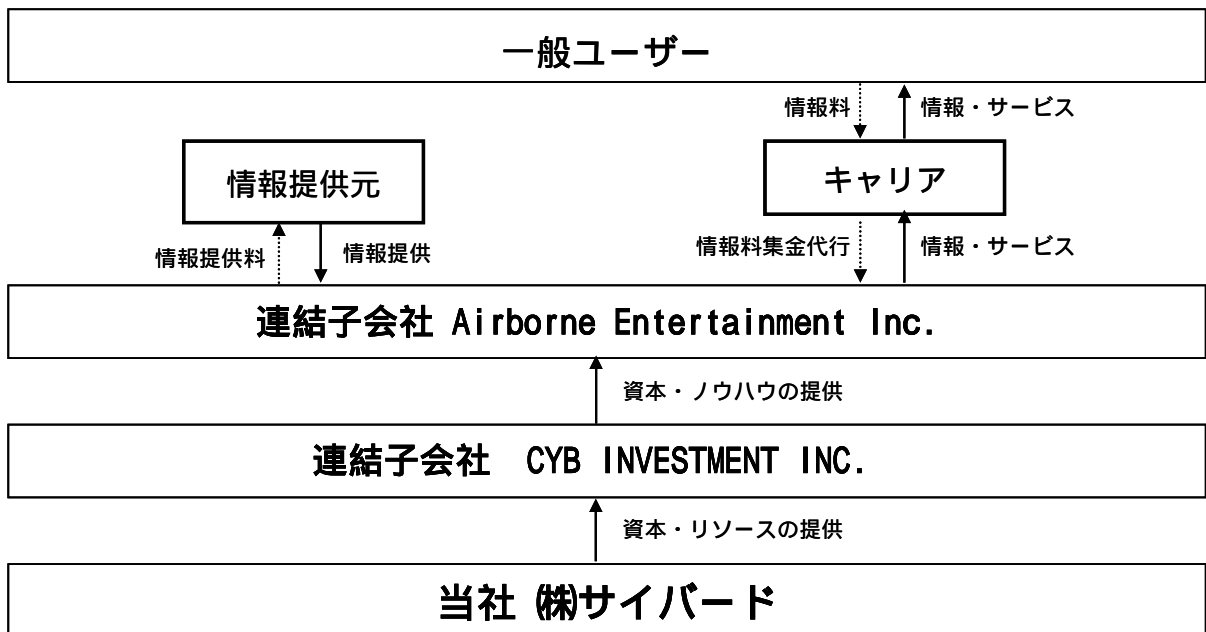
一般ユーザー

情報料

情報・サービス

情報提供元

キャリア

情報提供料

情報提供

情報料集金代行

情報・サービス

連結子会社 Airborne Entertainment Inc.

資本・ノウハウの提供

連結子会社 CYB INVESTMENT INC.

資本・リソースの提供

当社 ㈱サイバード